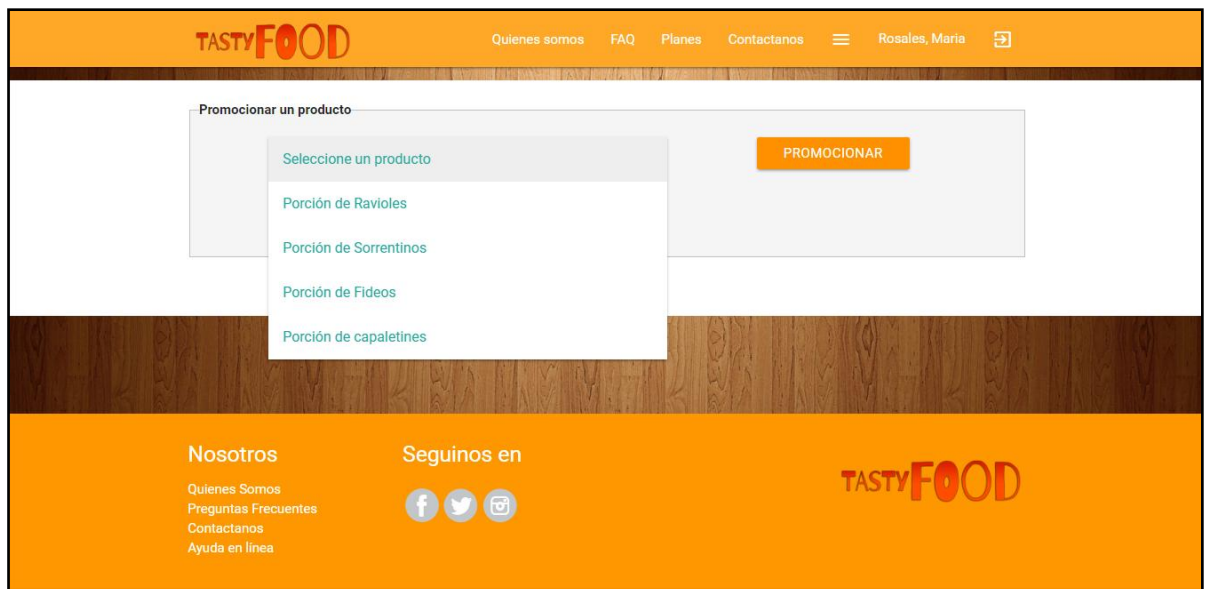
TASTY FOOD

Quienes somos FAQ Planes Contactanos Rosales, Maria

Promocionar un producto

Seleccione un producto
Porción de Ravioles
Porción de Sorrentinos
Porción de Fideos
Porción de capaletines

PROMOCIONAR

Nosotros
Quienes Somos
Preguntas Frecuentes
Contactanos
Ayuda en línea

Seguinos en

TASTY FOOD